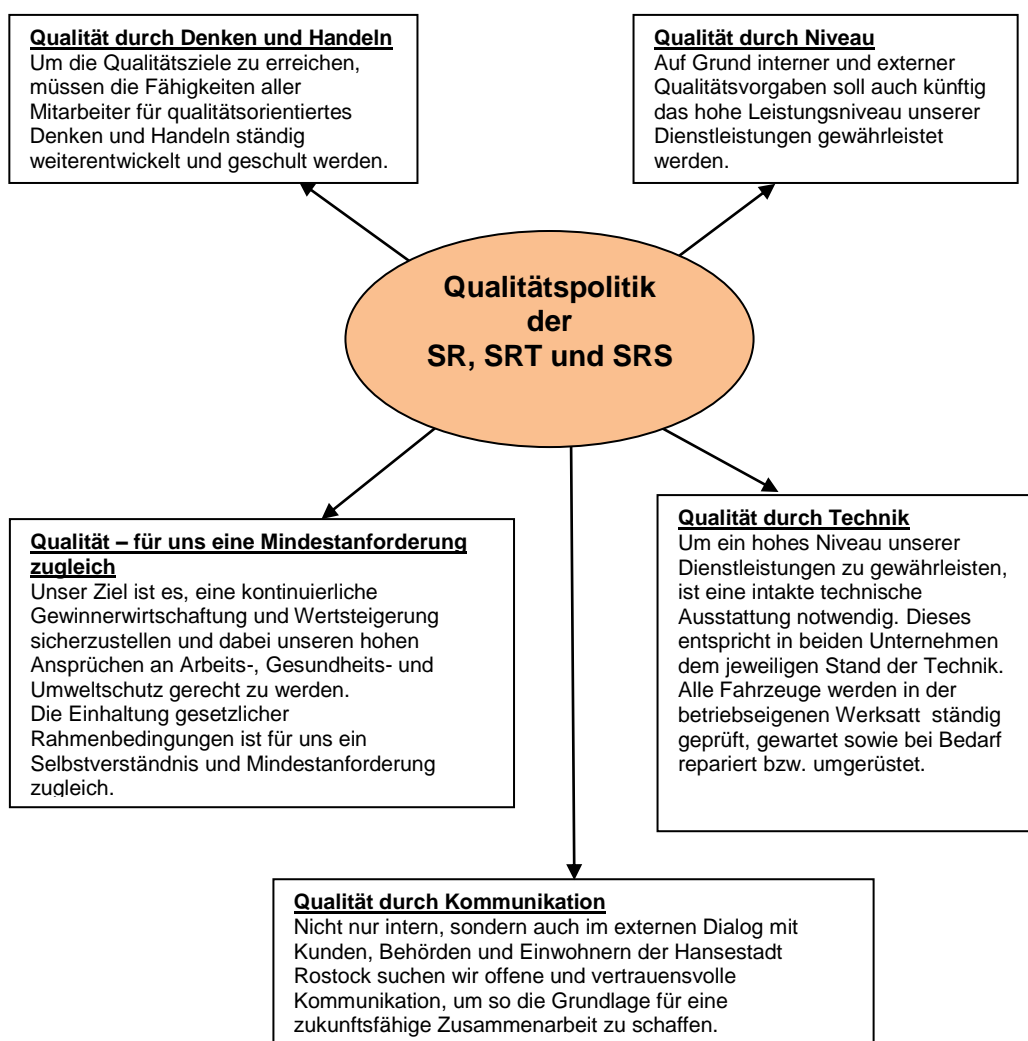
**Qualität durch Denken und Handeln**
Um die Qualitätsziele zu erreichen, müssen die Fähigkeiten aller Mitarbeiter für qualitätsorientiertes Denken und Handeln ständig weiterentwickelt und geschult werden.

**Qualität durch Niveau**
Auf Grund interner und externer Qualitätsvorgaben soll auch künftig das hohe Leistungsniveau unserer Dienstleistungen gewährleistet werden.

**Qualitätspolitik der SR, SRT und SRS**

**Qualität – für uns eine Mindestanforderung zugleich**
Unser Ziel ist es, eine kontinuierliche Gewinnerwirtschaftung und Wertsteigerung sicherzustellen und dabei unseren hohen Ansprüchen an Arbeits-, Gesundheits- und Umweltschutz gerecht zu werden.
Die Einhaltung gesetzlicher Rahmenbedingungen ist für uns ein Selbstverständnis und Mindestanforderung zugleich.

**Qualität durch Technik**
Um ein hohes Niveau unserer Dienstleistungen zu gewährleisten, ist eine intakte technische Ausstattung notwendig. Dieses entspricht in beiden Unternehmen dem jeweiligen Stand der Technik. Alle Fahrzeuge werden in der betriebseigenen Werksatt ständig geprüft, gewartet sowie bei Bedarf repariert bzw. umgerüstet.

**Qualität durch Kommunikation**
Nicht nur intern, sondern auch im externen Dialog mit Kunden, Behörden und Einwohnern der Hansestadt Rostock suchen wir offene und vertrauensvolle Kommunikation, um so die Grundlage für eine zukunftsfähige Zusammenarbeit zu schaffen.